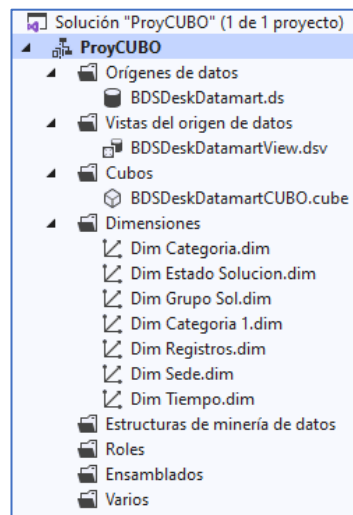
Solución "ProyCUBO" (1 de 1 proyecto)
ProyCUBO
Orígenes de datos
BDSDeskDatamart.ds
Vistas del origen de datos
BDSDeskDatamartView.dsv
Cubos
BDSDeskDatamartCUBO.cube
Dimensiones
Dim Categoria.dim
Dim Estado Solucion.dim
Dim Grupo Sol.dim
Dim Categoria 1.dim
Dim Registros.dim
Dim Sede.dim
Dim Tiempo.dim
Estructuras de minería de datos
Roles
Ensamblados
Varios